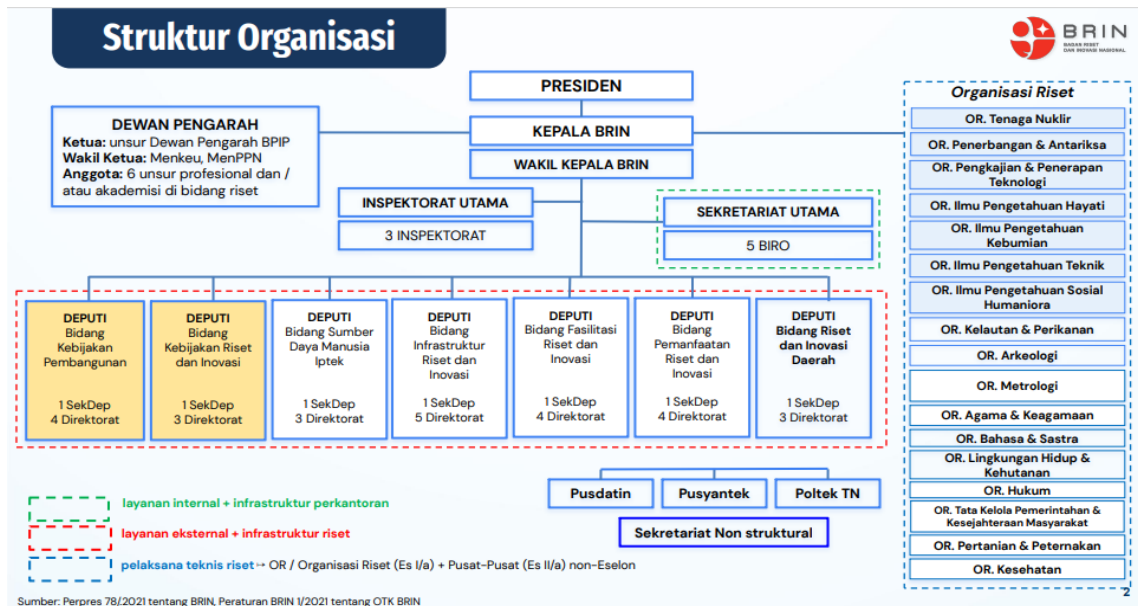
Struktur Organisasi

BRIN
BADAN RISET DAN INOVASI NASIONAL

PRESIDEN

KEPALA BRIN

WAKIL KEPALA BRIN

DEWAN PENGARAH
Ketua: unsur Dewan Pengarah BPIP
Wakil Ketua: Menkeu, MenPPN
Anggota: 6 unsur profesional dan / atau akademisi di bidang riset

INSPEKTORAT UTAMA

3 INSPEKTORAT

SEKRETARIAT UTAMA

5 BIRO

DEPUTI
Bidang Kebijakan Pembangunan
1 SekDep
4 Direktorat

DEPUTI
Bidang Kebijakan Riset dan Inovasi
1 SekDep
3 Direktorat

DEPUTI
Bidang Sumber Daya Manusia Iptek
1 SekDep
3 Direktorat

DEPUTI
Bidang Infrastruktur Riset dan Inovasi
1 SekDep
5 Direktorat

DEPUTI
Bidang Fasilitasi Riset dan Inovasi
1 SekDep
4 Direktorat

DEPUTI
Bidang Pemanfaatan Riset dan Inovasi
1 SekDep
4 Direktorat

DEPUTI
Bidang Riset dan Inovasi Daerah
1 SekDep
3 Direktorat

Pusdatin
Pusyantek
Poltek TN

Sekretariat Non struktural

Organisasi Riset
OR. Tenaga Nuklir
OR. Penerbangan & Antariksa
OR. Pengkajian & Penerapan Teknologi
OR. Ilmu Pengetahuan Hayati
OR. Ilmu Pengetahuan Kebumian
OR. Ilmu Pengetahuan Teknik
OR. Ilmu Pengetahuan Sosial Humaniora
OR. Kelautan & Perikanan
OR. Arkeologi
OR. Metrologi
OR. Agama & Keagamaan
OR. Bahasa & Sastra
OR. Lingkungan Hidup & Kehutanan
OR. Hukum
OR. Tata Kelola Pemerintahan & Kesejahteraan Masyarakat
OR. Pertanian & Peternakan
OR. Kesehatan

layanan internal + infrastruktur perkantoran
layanan eksternal + infrastruktur riset
pelaksana teknis riset → OR / Organisasi Riset (Es I/a) + Pusat-Pusat (Es II/a) non-Eselon

Sumber: Perpres 78/2021 tentang BRIN, Peraturan BRIN 1/2021 tentang OTK BRIN

2